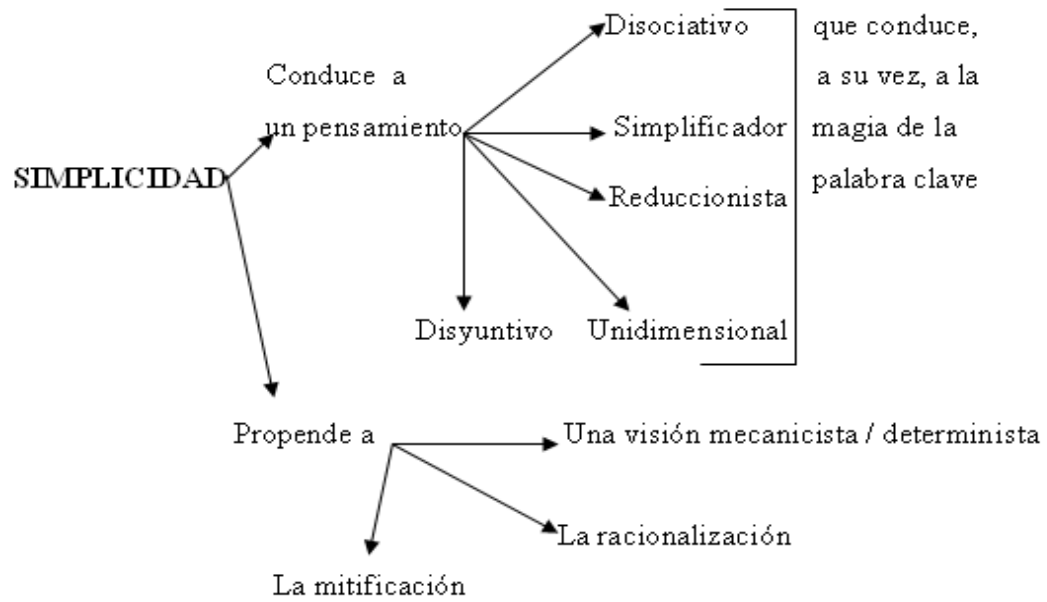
SIMPLICIDAD

Conduce a un pensamiento

Disociativo

Simplificador

Reduccionista

Disyuntivo

Unidimensional

que conduce, a su vez, a la magia de la palabra clave

Propende a

Una visión mecanicista / determinista

La racionalización

La mitificación